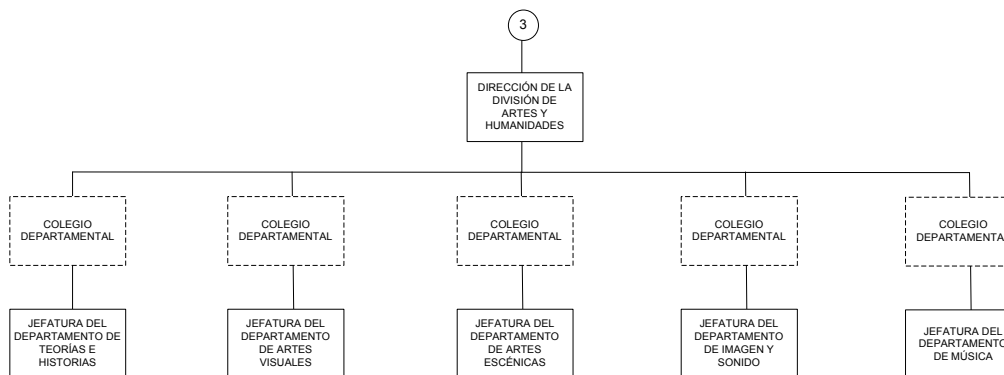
3

DIRECCIÓN DE LA DIVISIÓN DE ARTES Y HUMANIDADES

COLEGIO DEPARTAMENTAL

COLEGIO DEPARTAMENTAL

COLEGIO DEPARTAMENTAL

COLEGIO DEPARTAMENTAL

COLEGIO DEPARTAMENTA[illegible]

JEFATURA DEL DEPARTAMENTO DE TEORÍAS E HISTORIAS

JEFATURA DEL DEPARTAMENTO DE ARTES VISUALES

JEFATURA DEL DEPARTAMENTO DE ARTES ESCÉNICAS

JEFATURA DEL DEPARTAMENTO DE IMAGEN Y SONIDO

JEFATURA DEL DEPARTAMENTO DE MÚSICA